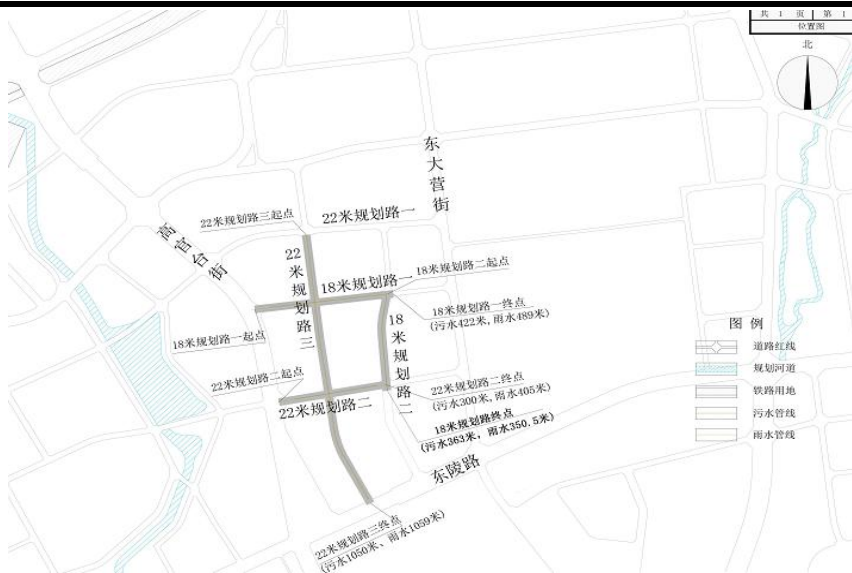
共 1 页 第 1
位置图

北

东大营街

22米规划路三起点

22米规划路一

高官台街

22米规划路三

18米规划路一

18米规划路二起点

18米规划路一终点
(污水422米,雨水489米)

18米规划路一起点

18米规划路二

22米规划路二起点

22米规划路二

22米规划路二终点
(污水300米,雨水405米)

18米规划路终点
(污水363米,雨水350.5米)

东陵路

22米规划路三终点
(污水1050米,雨水1059米)

图 例
道路红线
规划河道
铁路用地
污水管线
雨水管线